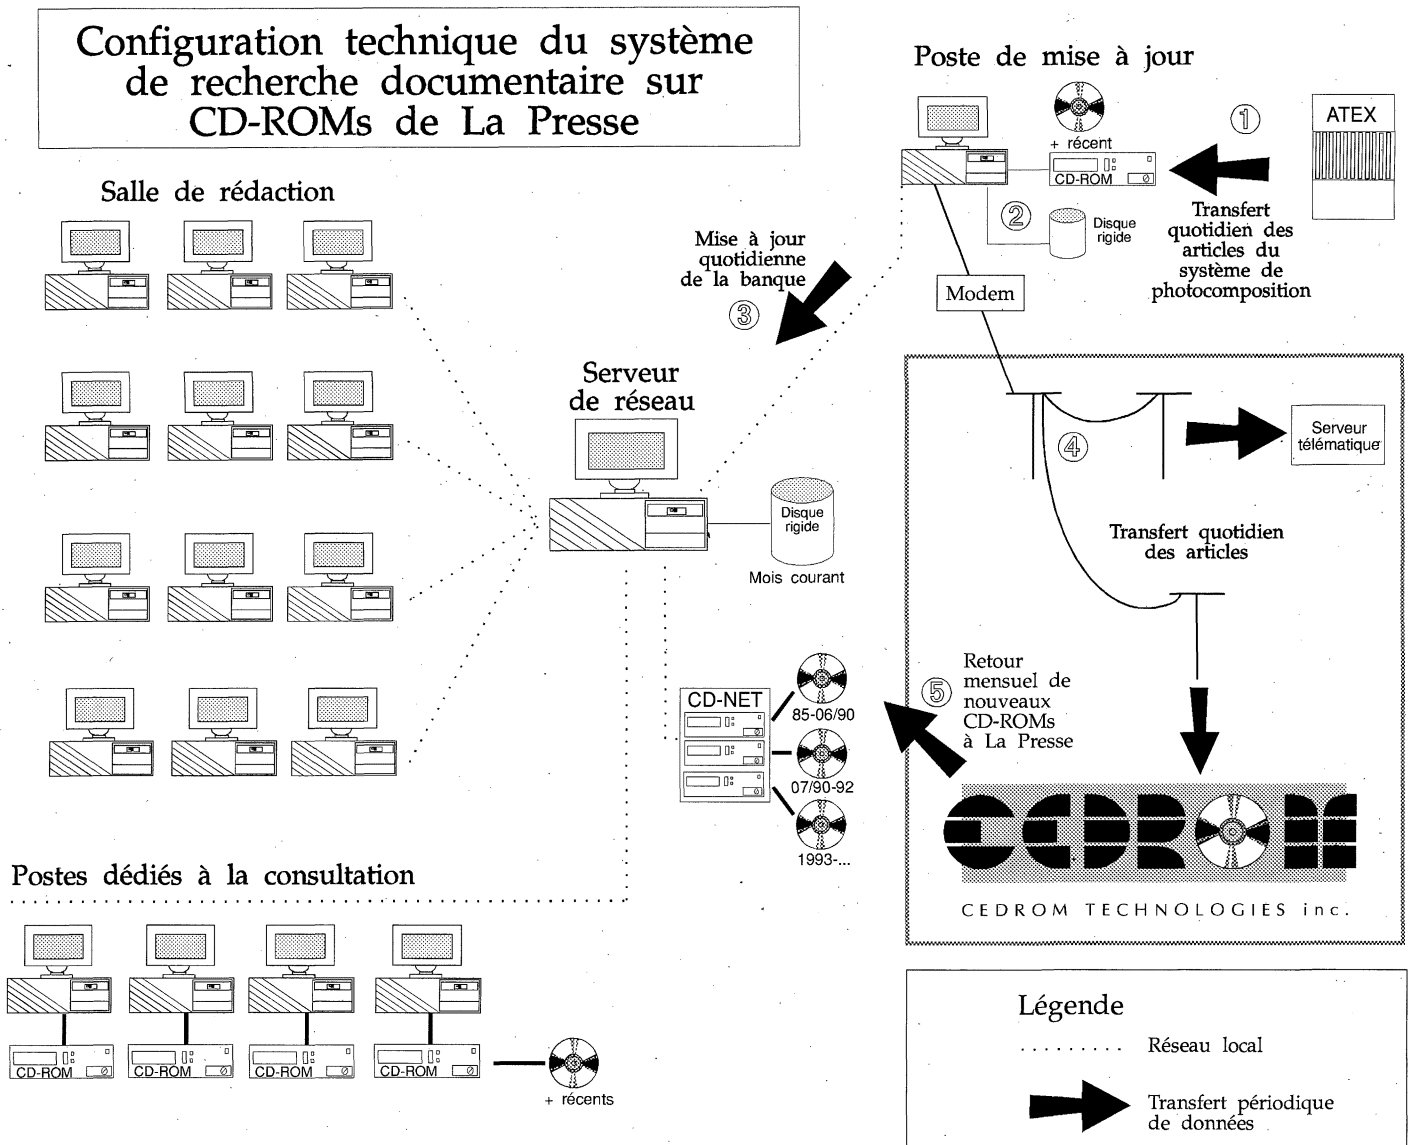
Configuration technique du système de recherche documentaire sur CD-ROMs de La Presse

Poste de mise à jour

+ récent

CD-ROM

①

ATEX

②

Disque rigide

Transfert quotidien des articles du système de photocomposition

Salle de rédaction

Mise à jour quotidienne de la banque

③

Modem

Serveur de réseau

④

Serveur télématique

Disque rigide

Mois courant

Transfert quotidien des articles

Retour mensuel de nouveaux CD-ROMs à La Presse

⑤

CD-NET

85-06/90

07/90-92

1993-...

CEDROM TECHNOLOGIES inc.

Postes dédiés à la consultation

CD-ROM

CD-ROM

CD-ROM

CD-ROM

+ récents

Légende

Réseau local

Transfert périodique de données